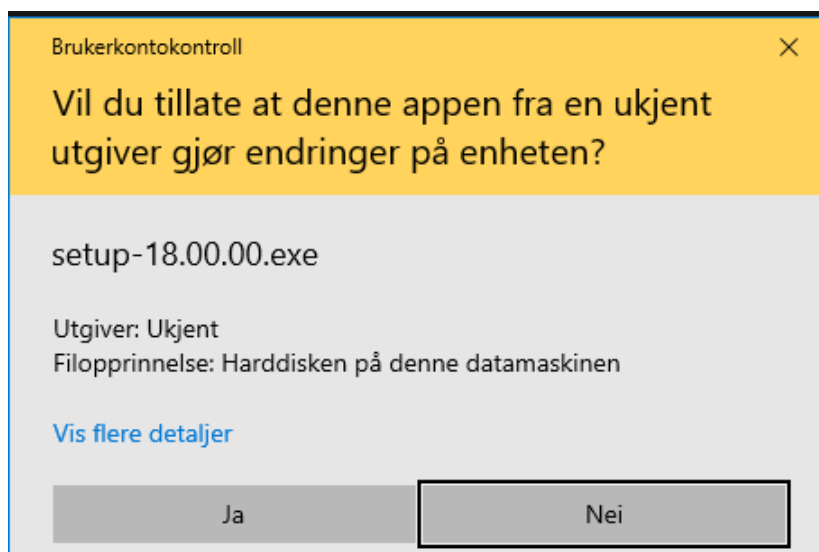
Brukerkontokontroll ×

Vil du tillate at denne appen fra en ukjent utgiver gjør endringer på enheten?

setup-18.00.00.exe

Utgiver: Ukjent
Filopprinnelse: Harddisken på denne datamaskinen

Vis flere detaljer

Ja

Nei